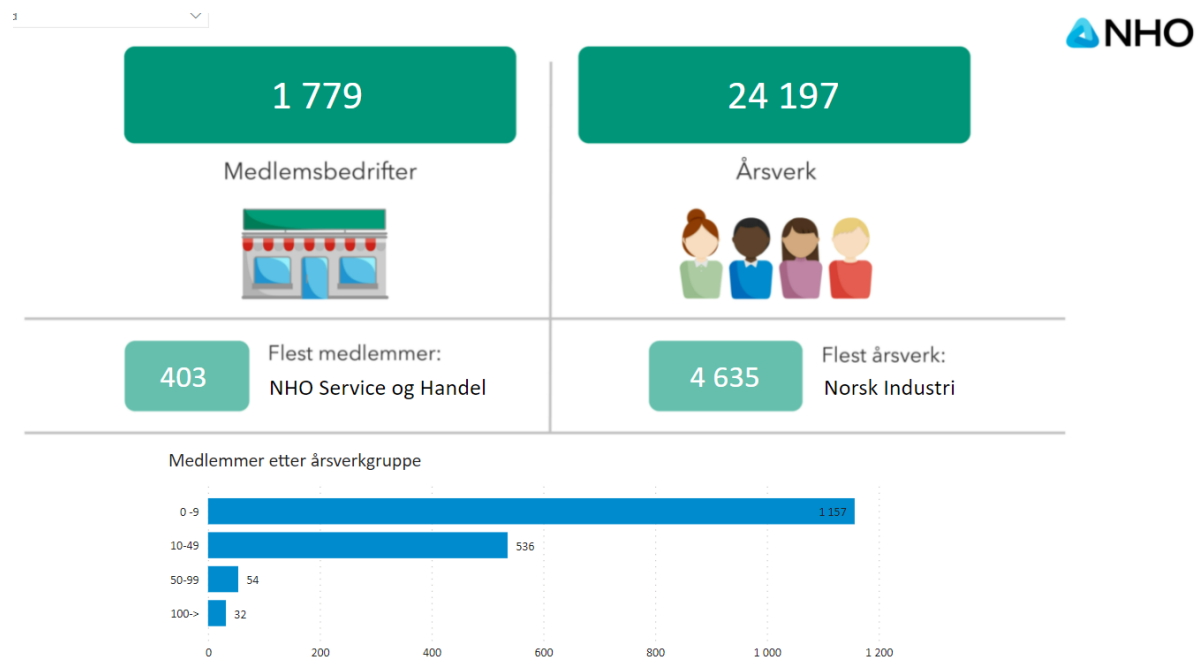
d

NHO

1 779

Medlemsbedrifter

24 197

Årsverk

403

Flest medlemmer:

NHO Service og Handel

4 635

Flest årsverk:

Norsk Industri

Medlemmer etter årsverkgruppe

0 -9 1 157

10-49 536

50-99 54

100-> 32

0 200 400 600 800 1 000 1 200